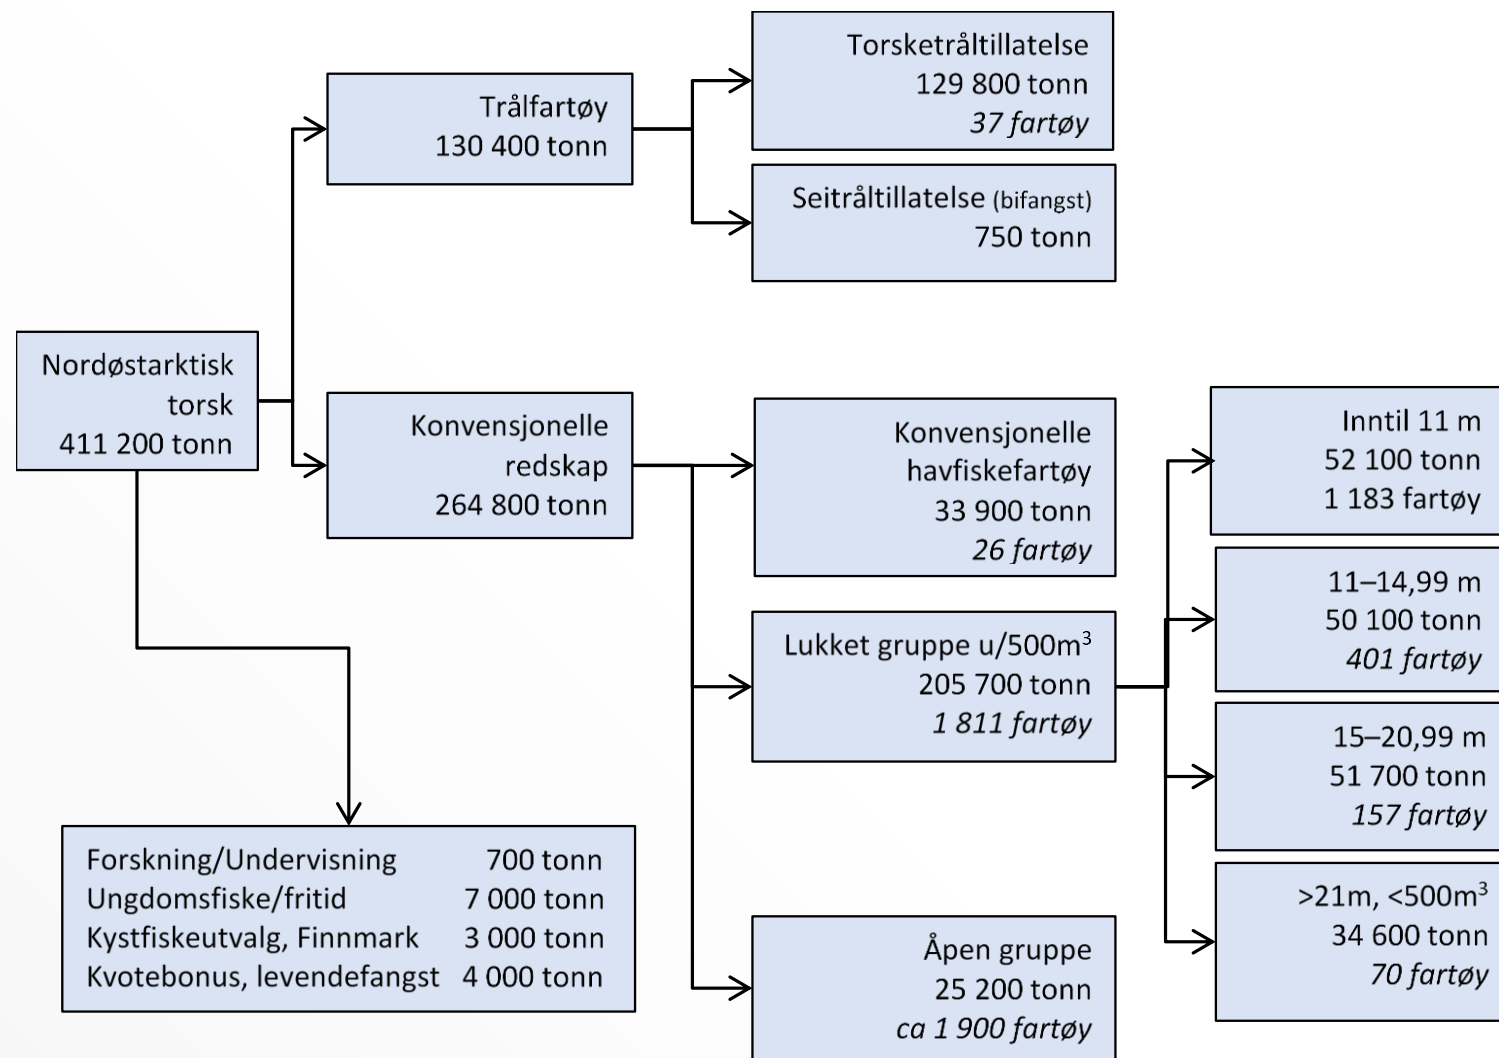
Nordøstarktisk torsk
411 200 tonn

Trålfartøy
130 400 tonn

Torsketråltillatelse
129 800 tonn
*37 fartøy*

Seitråltillatelse (bifangst)
750 tonn

Konvensjonelle redskap
264 800 tonn

Konvensjonelle havfiskefartøy
33 900 tonn
*26 fartøy*

Lukket gruppe u/500m$^3$
205 700 tonn
*1 811 fartøy*

Åpen gruppe
25 200 tonn
*ca 1 900 fartøy*

Inntil 11 m
52 100 tonn
1 183 fartøy

11–14,99 m
50 100 tonn
*401 fartøy*

15–20,99 m
51 700 tonn
*157 fartøy*

>21m, <500m$^3$
34 600 tonn
*70 fartøy*

| | |
|---|---|
| Forskning/Undervisning | 700 tonn |
| Ungdomsfiske/fritid | 7 000 tonn |
| Kystfiskeutvalg, Finnmark | 3 000 tonn |
| Kvotebonus, levendefangst | 4 000 tonn |